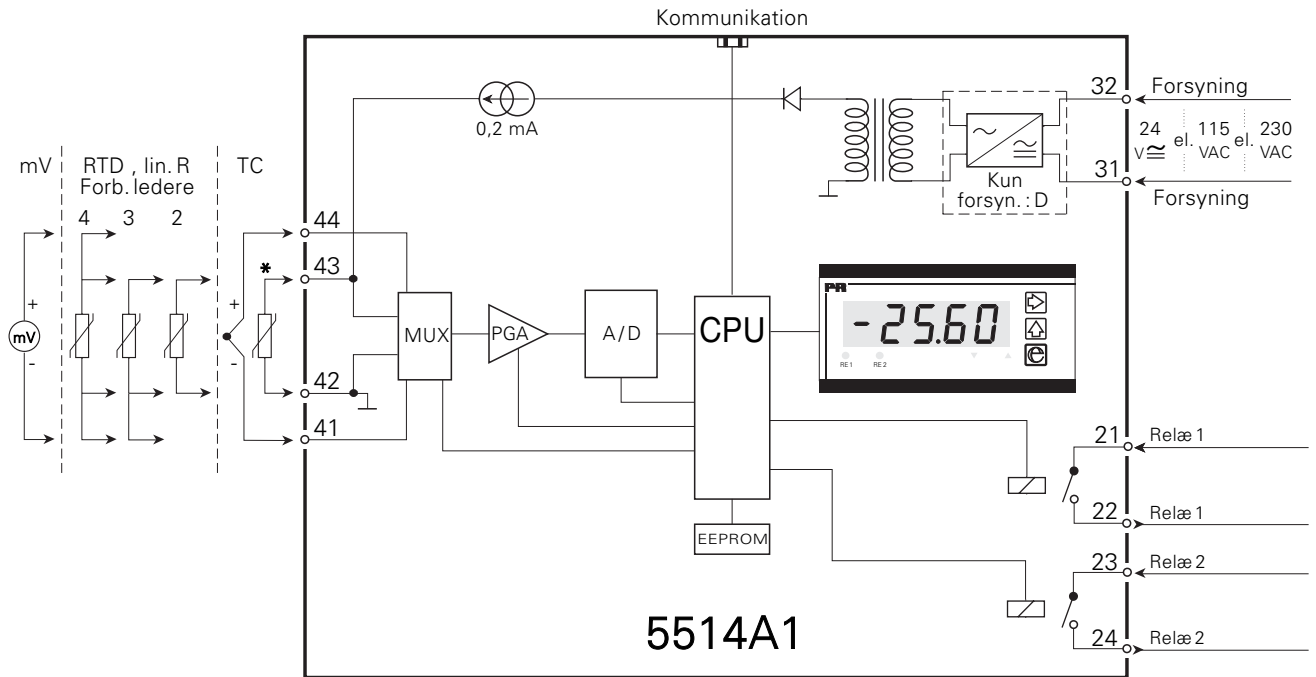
Kommunikation

0,2 mA

32 Forsyning

24 V$\cong$ el. 115 VAC el. 230 VAC

31 Forsyning

Kun forsyn.: D

mV

RTD, lin. R
Forb. ledere

4 3 2

TC

44

43

*

+

-

mV

+

-

MUX

PGA

A/D

CPU

PR

-25.60

RE 1 RE 2

42

41

EEPROM

21 Relæ 1

22 Relæ 1

23 Relæ 2

24 Relæ 2

5514A1